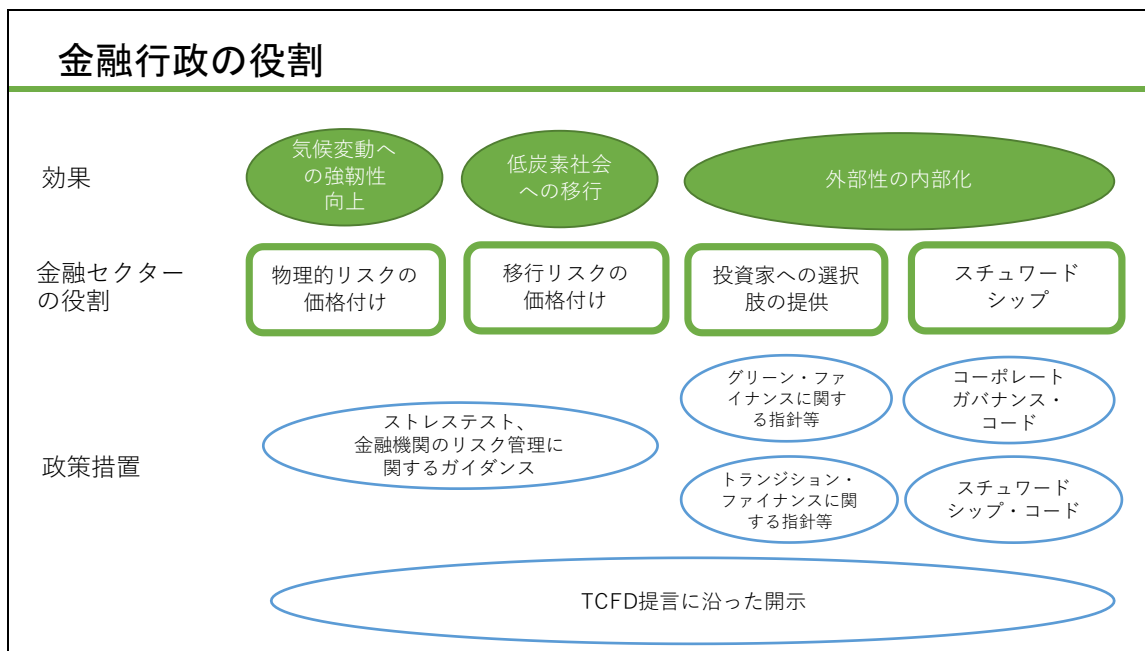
金融行政の役割

効果

気候変動への強靭性向上

低炭素社会への移行

外部性の内部化

金融セクターの役割

物理的リスクの価格付け

移行リスクの価格付け

投資家への選択肢の提供

スチュワードシップ

政策措置

ストレステスト、金融機関のリスク管理に関するガイダンス

グリーン・ファイナンスに関する指針等

コーポレートガバナンス・コード

トランジション・ファイナンスに関する指針等

スチュワードシップ・コード

TCFD提言に沿った開示